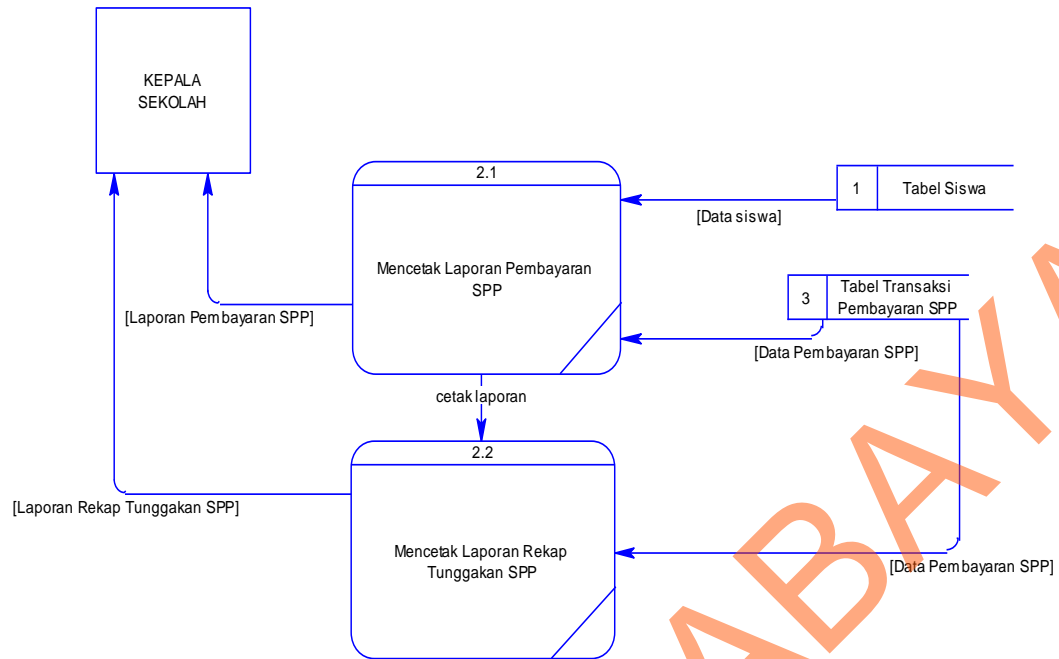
KEPALA SEKOLAH

2.1

Mencetak Laporan Pembayaran SPP

1 Tabel Siswa

[Data siswa]

3 Tabel Transaksi Pembayaran SPP

[Laporan Pembayaran SPP]

[Data Pembayaran SPP]

cetak laporan

2.2

[Laporan Rekap Tunggakan SPP]

Mencetak Laporan Rekap Tunggakan SPP

[Data Pembayaran SPP]

ABAYA